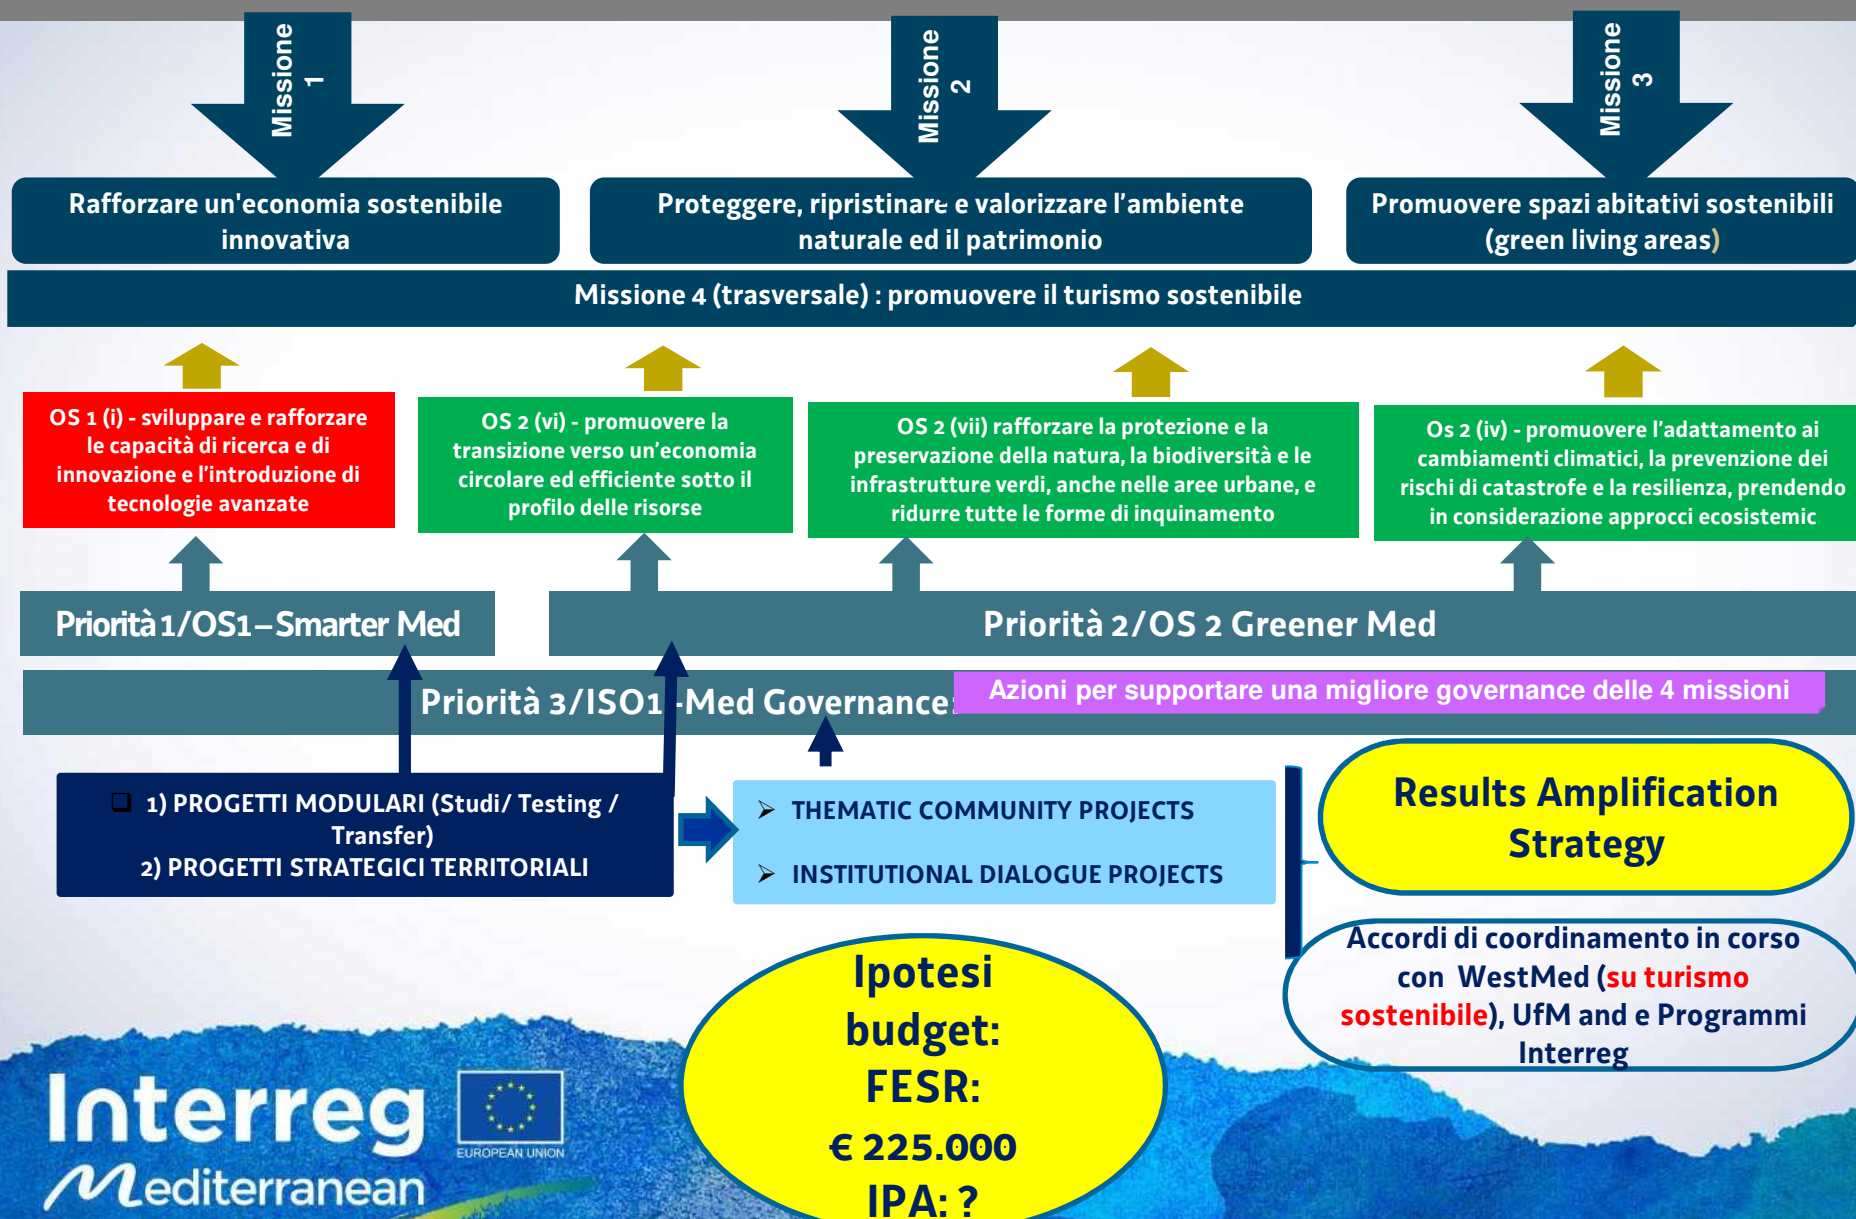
Missione 1

Missione 2

Missione 3

Rafforzare un'economia sostenibile innovativa

Proteggere, ripristinare e valorizzare l'ambiente naturale ed il patrimonio

Promuovere spazi abitativi sostenibili (green living areas)

Missione 4 (trasversale) : promuovere il turismo sostenibile

OS 1 (i) - sviluppare e rafforzare le capacità di ricerca e di innovazione e l'introduzione di tecnologie avanzate

OS 2 (vi) - promuovere la transizione verso un'economia circolare ed efficiente sotto il profilo delle risorse

OS 2 (vii) rafforzare la protezione e la preservazione della natura, la biodiversità e le infrastrutture verdi, anche nelle aree urbane, e ridurre tutte le forme di inquinamento

Os 2 (iv) - promuovere l'adattamento ai cambiamenti climatici, la prevenzione dei rischi di catastrofe e la resilienza, prendendo in considerazione approcci ecosistemic

Priorità 1/OS1 – Smarter Med

Priorità 2/OS 2 Greener Med

Priorità 3/ISO1 -Med Governance

Azioni per supportare una migliore governance delle 4 missioni

1) PROGETTI MODULARI (Studi/ Testing / Transfer)
2) PROGETTI STRATEGICI TERRITORIALI

THEMATIC COMMUNITY PROJECTS

INSTITUTIONAL DIALOGUE PROJECTS

Results Amplification Strategy

Accordi di coordinamento in corso con WestMed (su turismo sostenibile), UfM and e Programmi Interreg

Ipotesi budget:
FESR:
€ 225.000
IPA: ?

Interreg
Mediterranean
EUROPEAN UNION